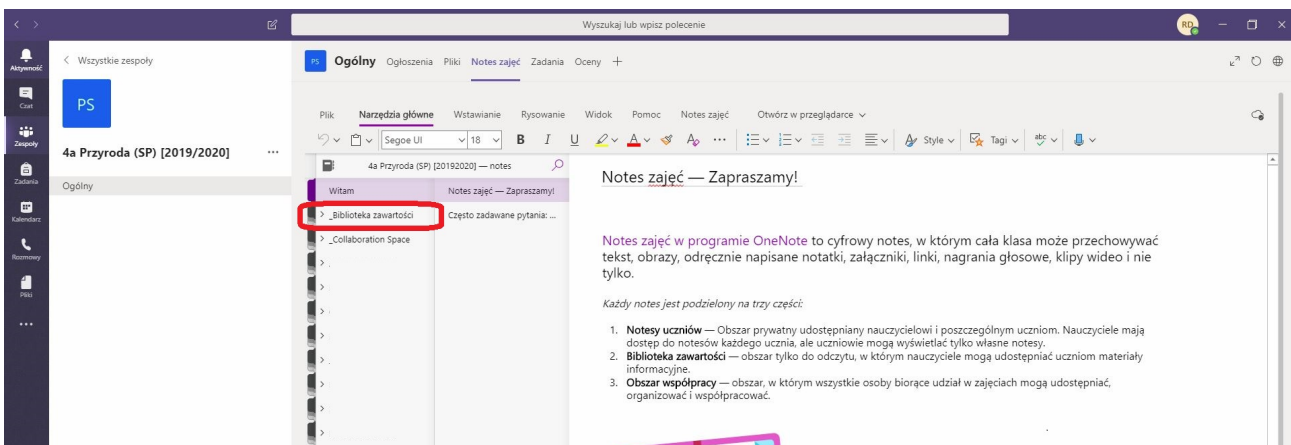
Wyszukaj lub wpisz polecenie

RD

Aktywność
Czat
Zespoły
Zadania
Kalendarz
Rozmowy
Pliki
...

< Wszystkie zespoły

PS

4a Przyroda (SP) [2019/2020] ...

Ogólny

PS Ogólny Ogłoszenia Pliki Notes zajęć Zadania Oceny +

Plik Narzędzia główne Wstawianie Rysowanie Widok Pomoc Notes zajęć Otwórz w przeglądarce

Segoe UI 18 B I U Style Tagi

4a Przyroda (SP) [20192020] — notes

Witam
> _Biblioteka zawartości
> _Collaboration Space

Notes zajęć — Zapraszamy!
Często zadawane pytania: ...

Notes zajęć — Zapraszamy!

Notes zajęć w programie OneNote to cyfrowy notes, w którym cała klasa może przechowywać tekst, obrazy, odręcznie napisane notatki, załączniki, linki, nagrania głosowe, klipy wideo i nie tylko.

Każdy notes jest podzielony na trzy części:

1. **Notesy uczniów** — Obszar prywatny udostępniany nauczycielowi i poszczególnym uczniom. Nauczyciele mają dostęp do notesów każdego ucznia, ale uczniowie mogą wyświetlać tylko własne notesy.
2. **Biblioteka zawartości** — obszar tylko do odczytu, w którym nauczyciele mogą udostępniać uczniom materiały informacyjne.
3. **Obszar współpracy** — obszar, w którym wszystkie osoby biorące udział w zajęciach mogą udostępniać, organizować i współpracować.